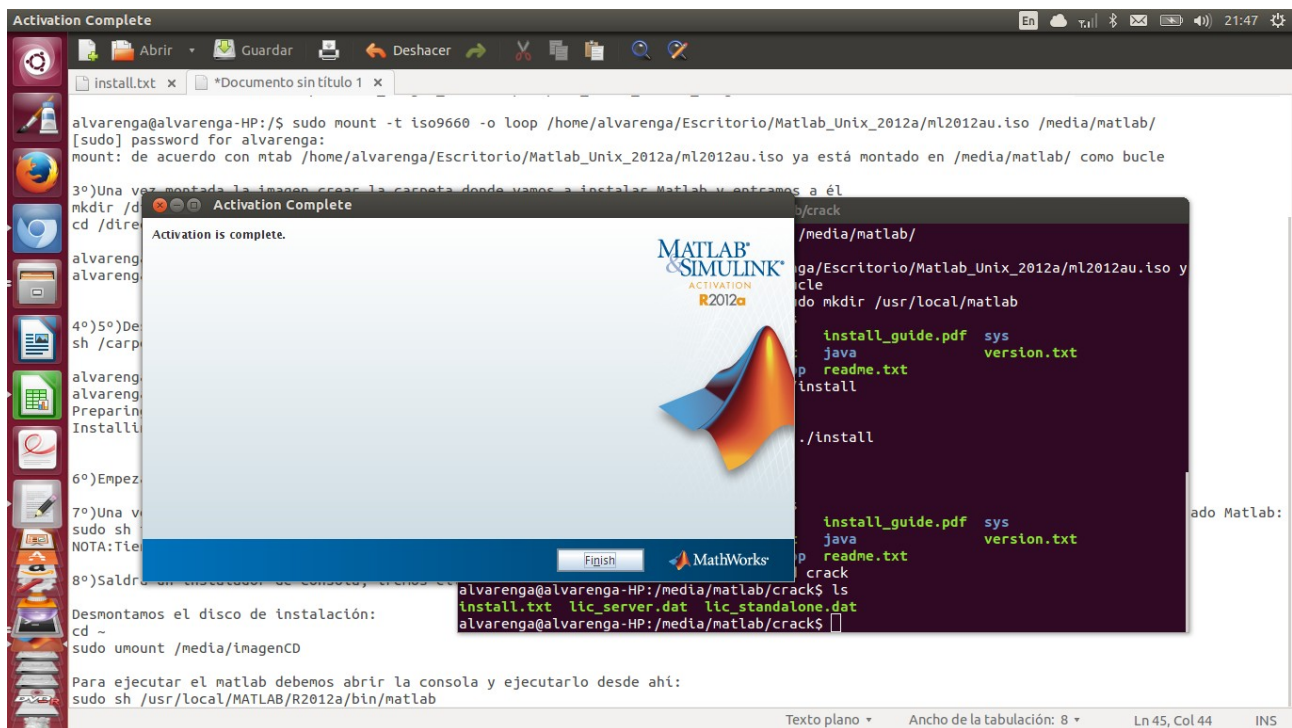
Activation Complete

En 21:47

Abrir Guardar Deshacer

install.txt × *Documento sin título 1 ×

alvarenga@alvarenga-HP:/$ sudo mount -t iso9660 -o loop /home/alvarenga/Escritorio/Matlab_Unix_2012a/ml2012au.iso /media/matlab/
[sudo] password for alvarenga:
mount: de acuerdo con mtab /home/alvarenga/Escritorio/Matlab_Unix_2012a/ml2012au.iso ya está montado en /media/matlab/ como bucle

3º)Una vez montada la imagen crear la carpeta donde vamos a instalar Matlab y entramos a él
mkdir /d
cd /dire

alvareng
alvareng

4º)5º)De
sh /carp

alvareng
alvareng
Preparin
Installi

6º)Empez

7º)Una v
sudo sh
NOTA:Tie

8º)Saldr

Desmontamos el disco de instalación:
cd ~
sudo umount /media/imagenCD

Para ejecutar el matlab debemos abrir la consola y ejecutarlo desde ahí:
sudo sh /usr/local/MATLAB/R2012a/bin/matlab

Activation Complete
Activation is complete.
MATLAB® &SIMULINK® ACTIVATION R2012a
Finish
MathWorks®

/crack
/media/matlab/
ga/Escritorio/Matlab_Unix_2012a/ml2012au.iso y
cle
do mkdir /usr/local/matlab
install_guide.pdf sys
java version.txt
p readme.txt
install
./install
install_guide.pdf sys
java version.txt
p readme.txt
crack
alvarenga@alvarenga-HP:/media/matlab/crack$ ls
install.txt lic_server.dat lic_standalone.dat
alvarenga@alvarenga-HP:/media/matlab/crack$

ado Matlab:

Texto plano ▾ Ancho de la tabulación: 8 ▾ Ln 45, Col 44 INS